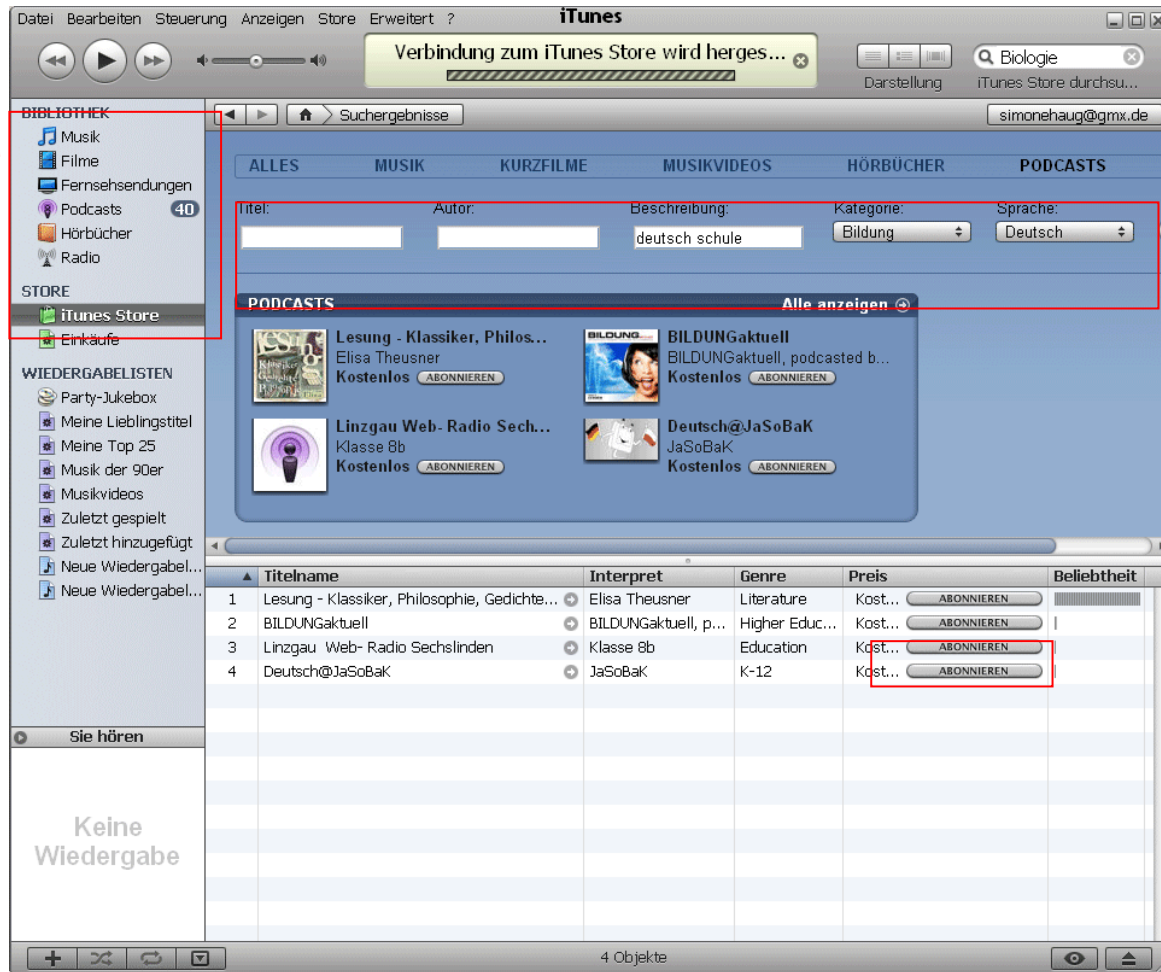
Datei Bearbeiten Steuerung Anzeigen Store Erweitert ?

iTunes

Verbindung zum iTunes Store wird herges...

Darstellung

Biologie

iTunes Store durchsu...

BIBLIOTHEK
Musik
Filme
Fernsehsendungen
Podcasts 40
Hörbücher
Radio

STORE
iTunes Store
Einkäufe

WIEDERGABELISTEN
Party-Jukebox
Meine Lieblingstitel
Meine Top 25
Musik der 90er
Musikvideos
Zuletzt gespielt
Zuletzt hinzugefügt
Neue Wiedergabel...
Neue Wiedergabel...

Sie hören

Keine Wiedergabe

Suchergebnisse

simonehaug@gmx.de

ALLES MUSIK KURZFILME MUSIKVIDEOS HÖRBÜCHER PODCASTS

Titel: Autor: Beschreibung: deutsch schule Kategorie: Bildung Sprache: Deutsch

PODCASTS Alle anzeigen

Lesung - Klassiker, Philos...
Elisa Theusner
Kostenlos ABONNIEREN

BILDUNGaktuell
BILDUNGaktuell, podcasted b...
Kostenlos ABONNIEREN

Linzgau Web- Radio Sech...
Klasse 8b
Kostenlos ABONNIEREN

Deutsch@JaSoBaK
JaSoBaK
Kostenlos ABONNIEREN

| | Titelname | Interpret | Genre | Preis | Beliebtheit |
|---|---|---|---|---|---|
| 1 | Lesung - Klassiker, Philosophie, Gedichte... | Elisa Theusner | Literature | Kost... ABONNIEREN | |
| 2 | BILDUNGaktuell | BILDUNGaktuell, p... | Higher Educ... | Kost... ABONNIEREN | |
| 3 | Linzgau Web- Radio Sechslinden | Klasse 8b | Education | Kost... ABONNIEREN | |
| 4 | Deutsch@JaSoBaK | JaSoBaK | K-12 | Kost... ABONNIEREN | |

4 Objekte